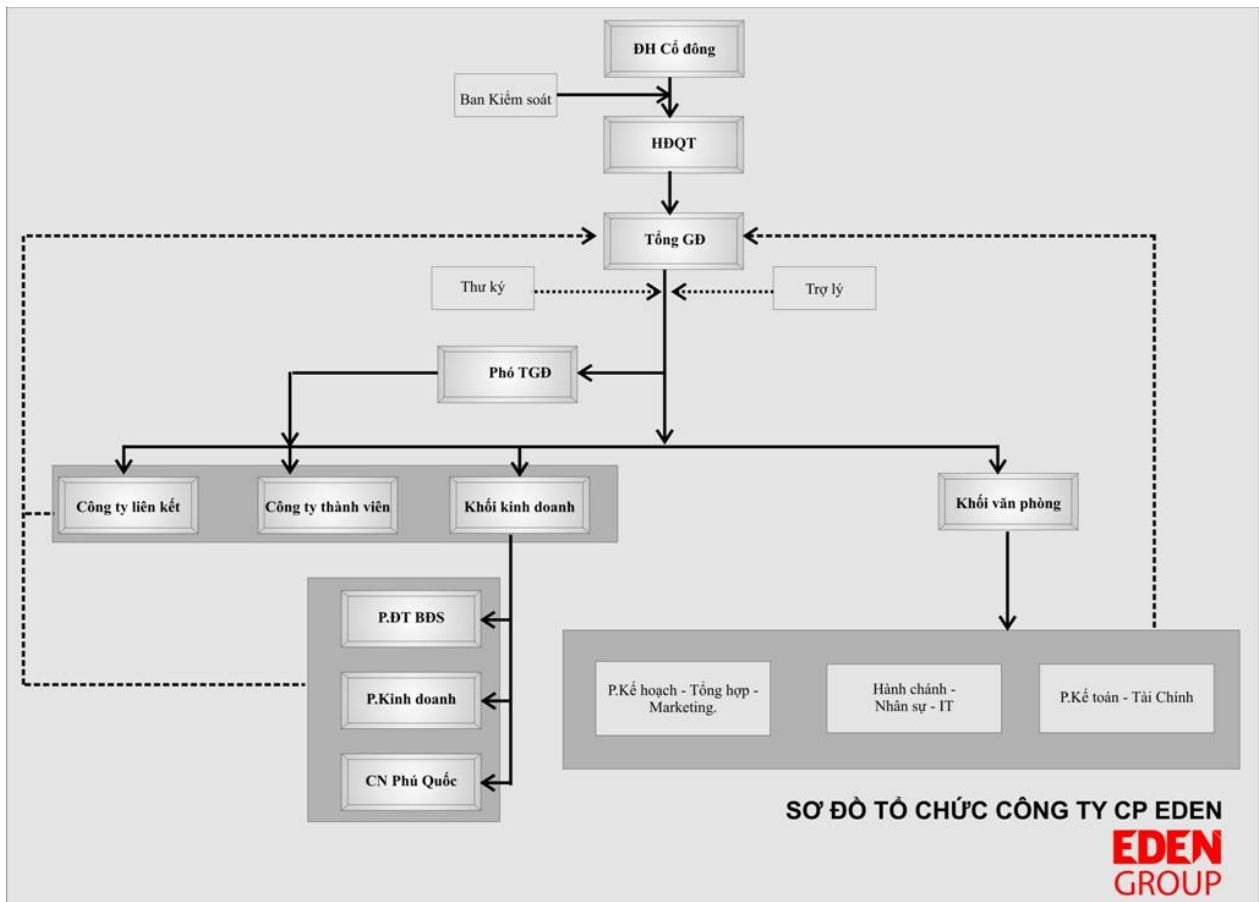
ĐH Cổ đông

Ban Kiểm soát

HĐQT

Tổng GĐ

Thư ký

Trợ lý

Phó TGĐ

Công ty liên kết

Công ty thành viên

Khối kinh doanh

Khối văn phòng

P.ĐT BĐS

P.Kinh doanh

CN Phú Quốc

P.Kế hoạch - Tổng hợp - Marketing.

Hành chánh - Nhân sự - IT

P.Kế toán - Tài Chinh

SƠ ĐỒ TỔ CHỨC CÔNG TY CP EDEN

EDEN
GROUP